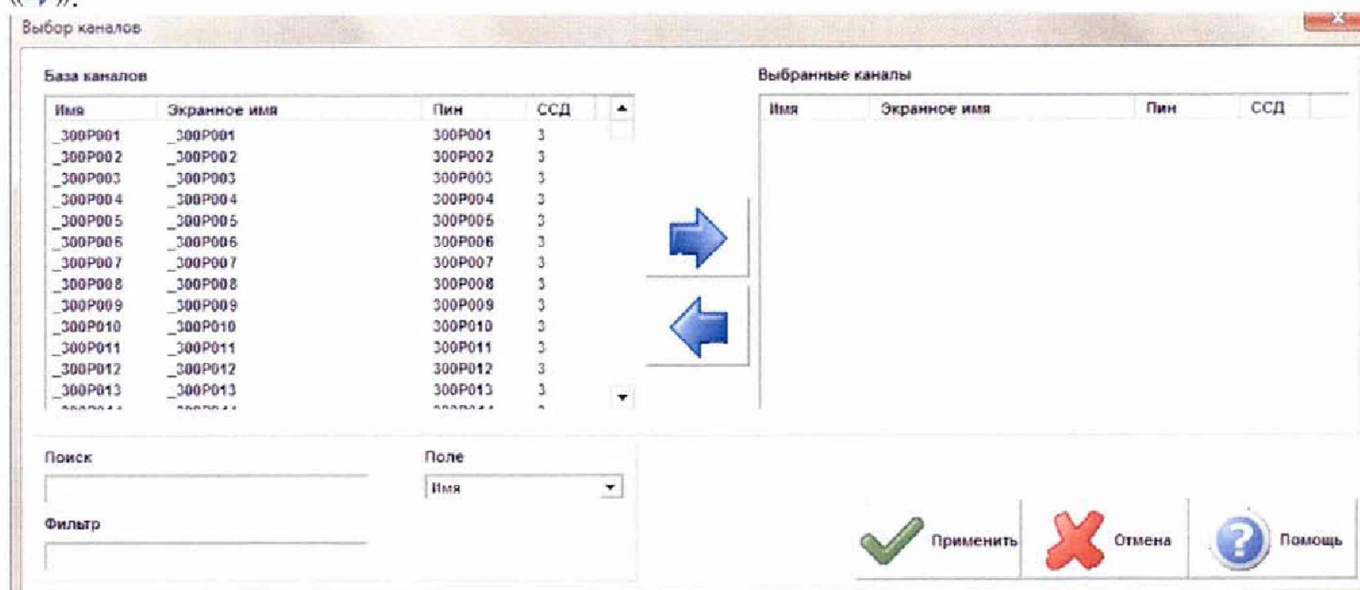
Выбор каналов

База каналов

| Имя | Экранное имя | Пин | ССД |
|---|---|---|---|
| _300P001 | _300P001 | 300P001 | 3 |
| _300P002 | _300P002 | 300P002 | 3 |
| _300P003 | _300P003 | 300P003 | 3 |
| _300P004 | _300P004 | 300P004 | 3 |
| _300P005 | _300P005 | 300P005 | 3 |
| _300P006 | _300P006 | 300P006 | 3 |
| _300P007 | _300P007 | 300P007 | 3 |
| _300P008 | _300P008 | 300P008 | 3 |
| _300P009 | _300P009 | 300P009 | 3 |
| _300P010 | _300P010 | 300P010 | 3 |
| _300P011 | _300P011 | 300P011 | 3 |
| _300P012 | _300P012 | 300P012 | 3 |
| _300P013 | _300P013 | 300P013 | 3 |

Выбранные каналы

| Имя | Экранное имя | Пин | ССД |
|---|---|---|---|

Поиск

Поле

Имя

Фильтр

Применить

Отмена

Помощь